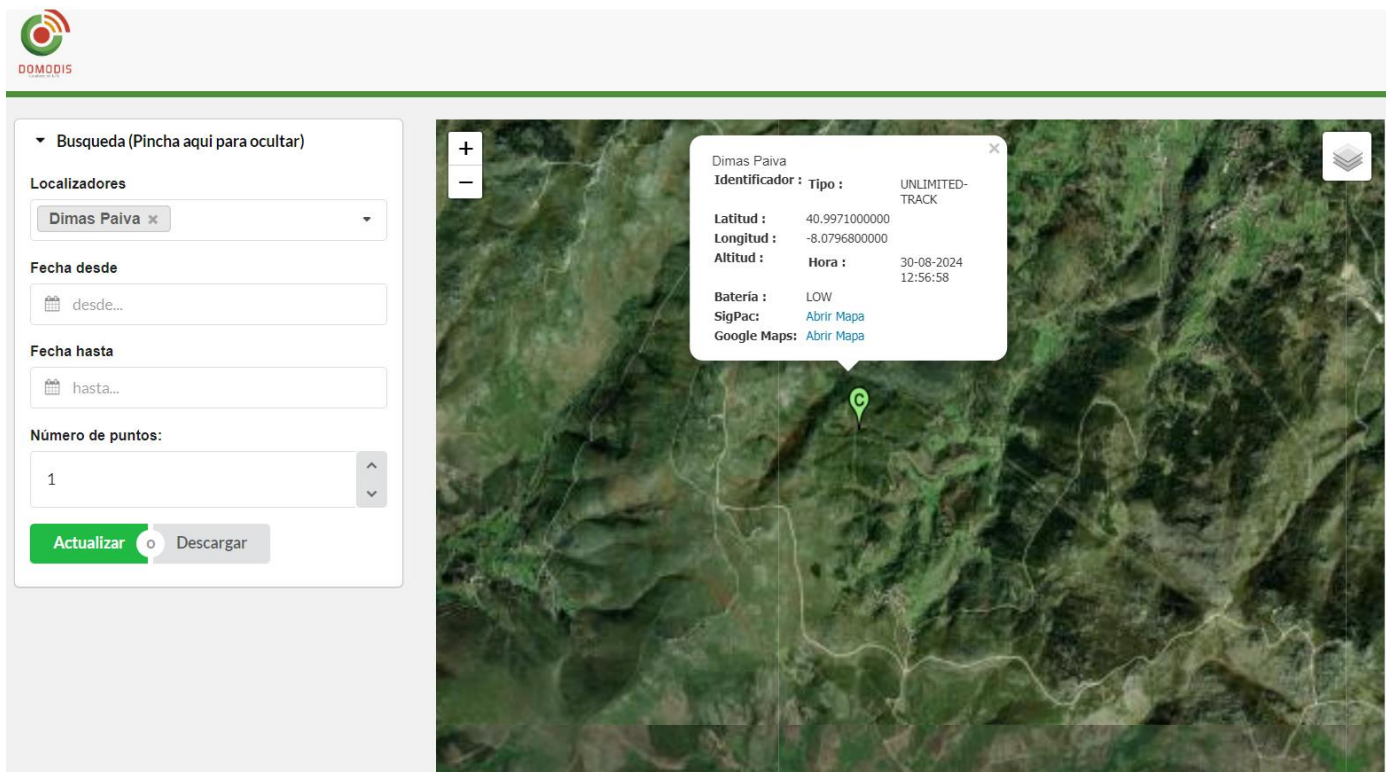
DOMODIS

Busqueda (Pincha aqui para ocultar)

Localizadores

Dimas Paiva ×

Fecha desde

desde...

Fecha hasta

hasta...

Número de puntos:

1

Actualizar o Descargar

+
−

Dimas Paiva ×

| | | | |
|---|---|---|---|
| Identificador : | | Tipo : | UNLIMITED-TRACK |
| Latitud : | 40.9971000000 | | |
| Longitud : | -8.0796800000 | | |
| Altitud : | | Hora : | 30-08-2024 12:56:58 |
| Batería : | LOW | | |
| SigPac: | Abrir Mapa | | |
| Google Maps: | Abrir Mapa | | |

C